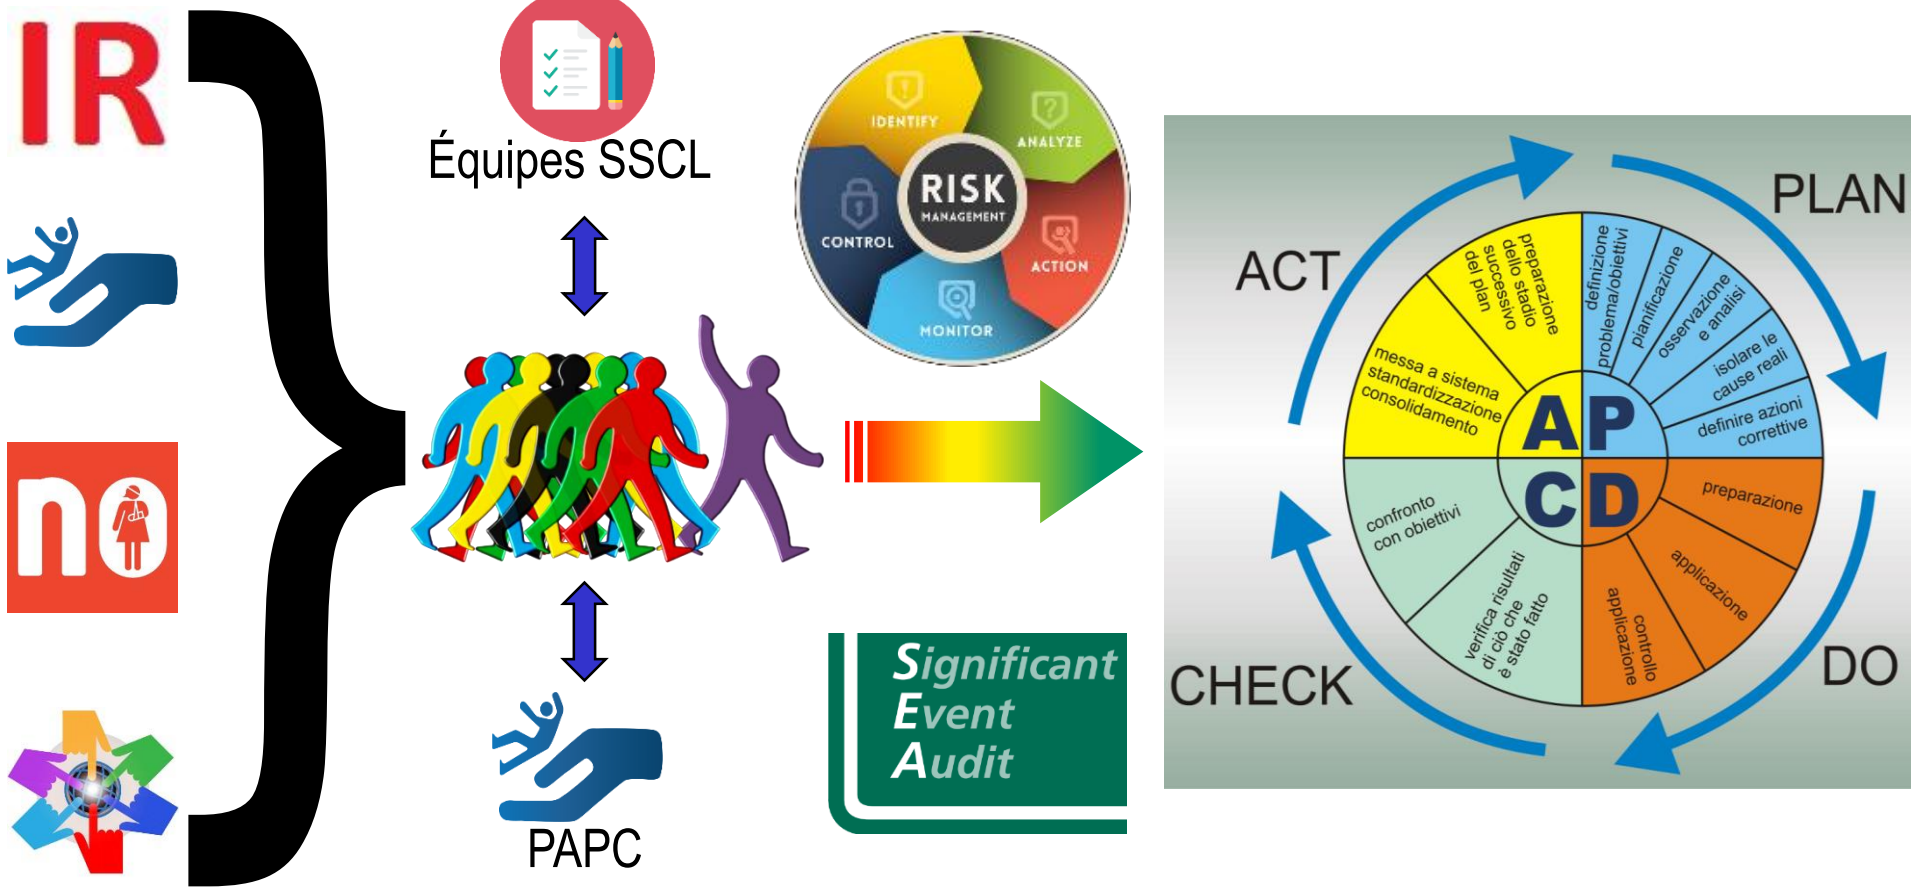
IR

no

Équipes SSCL

PAPC

IDENTIFY
ANALYZE
ACTION
MONITOR
CONTROL
RISK
MANAGEMENT

Significant
Event
Audit

PLAN
ACT
CHECK
DO

A P
C D

definizione problema/obiettivi
pianificazione
osservazione e analisi
isolare le cause reali
definire azioni correttive
preparazione
applicazione
controllo applicazione
verifica risultati di ciò che è stato fatto
confronto con obiettivi
messa a sistema standardizzazione consolidamento
preparazione dello stadio successivo del plan